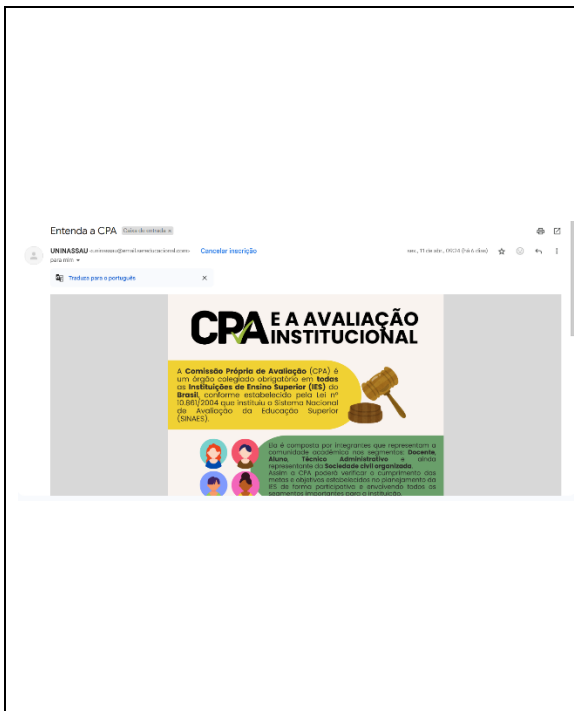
Entenda a CPA Caixa de entrada ×

UNINASSAU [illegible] Cancelar inscrição
para mim

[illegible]

Traduzir para o português ×

CPA E A AVALIAÇÃO INSTITUCIONAL

A Comissão Própria de Avaliação (CPA) é um órgão colegiado obrigatório em todas as Instituições de Ensino Superior (IES) do Brasil, conforme estabelecido pela Lei nº 10.861/2004 que instituiu o Sistema Nacional de Avaliação da Educação Superior (SINAES).

Ela é composta por integrantes que representam a comunidade acadêmica nos segmentos: Docente, Aluno, Técnico Administrativo e ainda representante da Sociedade civil organizada. Assim a CPA poderá verificar o cumprimento das metas e objetivos estabelecidos no planejamento da IES de forma participativa e envolvendo todos os segmentos importantes para a instituição.